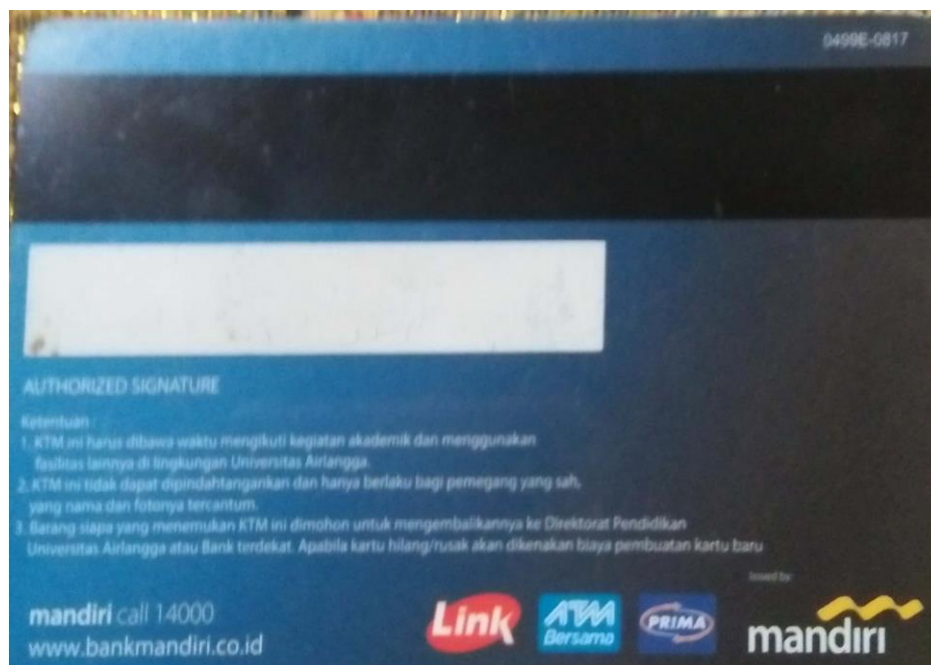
0499E-0817

AUTHORIZED SIGNATURE

Ketentuan :
1. KTM ini harus dibawa waktu mengikuti kegiatan akademik dan menggunakan fasilitas lainnya di lingkungan Universitas Airlangga.
2. KTM ini tidak dapat dipindahtangankan dan hanya berlaku bagi pemegang yang sah, yang nama dan fotonya tercantum.
3. Barang siapa yang menemukan KTM ini dimohon untuk mengembalikannya ke Direktorat Pendidikan Universitas Airlangga atau Bank terdekat. Apabila kartu hilang/rusak akan dikenakan biaya pembuatan kartu baru

mandiri call 14000
www.bankmandiri.co.id

Link
ATM Bersama
PRIMA
Issued by:
mandiri